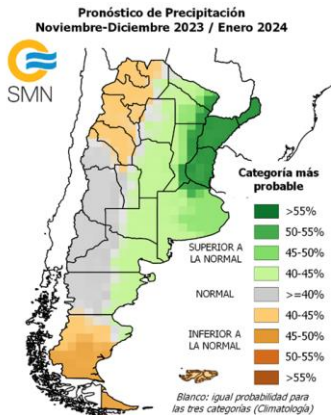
Pronóstico de Precipitación
Noviembre-Diciembre 2023 / Enero 2024

SMN

Categoría más probable

SUPERIOR A LA NORMAL
>55%
50-55%
45-50%
40-45%

NORMAL
>=40%

INFERIOR A LA NORMAL
40-45%
45-50%
50-55%
>55%

Blanco: igual probabilidad para las tres categorías (Climatología)